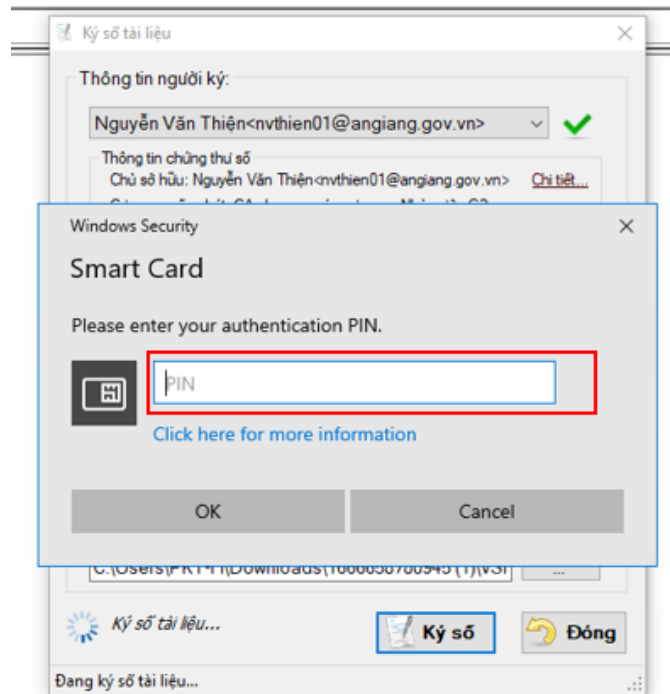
Ký số tài liệu

Thông tin người ký:

Nguyễn Văn Thiện<nvthien01@angiang.gov.vn>

Thông tin chứng thư số

Chủ sở hữu: Nguyễn Văn Thiện<nvthien01@angiang.gov.vn> Chi tiết...

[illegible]

Windows Security

Smart Card

Please enter your authentication PIN.

PIN

Click here for more information

OK

Cancel

C:\Users\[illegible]\Downloads\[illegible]

...

Ký số tài liệu...

Ký số

Đóng

Đang ký số tài liệu...